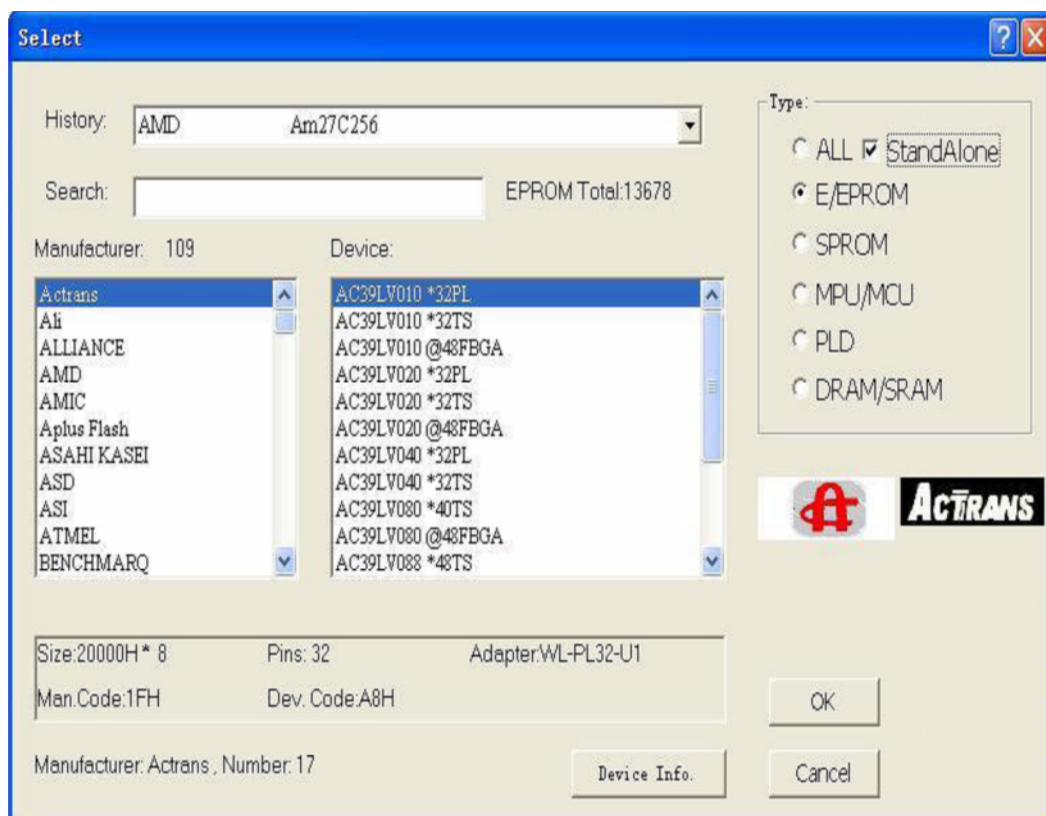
Select

History: AMD Am27C256

Search:

EPROM Total:13678

Manufacturer: 109

Device:

Actrans
Ali
ALLIANCE
AMD
AMIC
Aplus Flash
ASAHI KASEI
ASD
ASI
ATMEL
BENCHMARQ

AC39LV010 *32PL
AC39LV010 *32TS
AC39LV010 @48FBGA
AC39LV020 *32PL
AC39LV020 *32TS
AC39LV020 @48FBGA
AC39LV040 *32PL
AC39LV040 *32TS
AC39LV080 *40TS
AC39LV080 @48FBGA
AC39LV088 *48TS

Type:
ALL
StandAlone
E/EPROM
SPROM
MPU/MCU
PLD
DRAM/SRAM

ACTRANS

Size:20000H * 8
Pins: 32
Adapter:WL-PL32-U1
Man.Code:1FH
Dev. Code:A8H

OK

Manufacturer: Actrans , Number: 17

Device Info.

Cancel